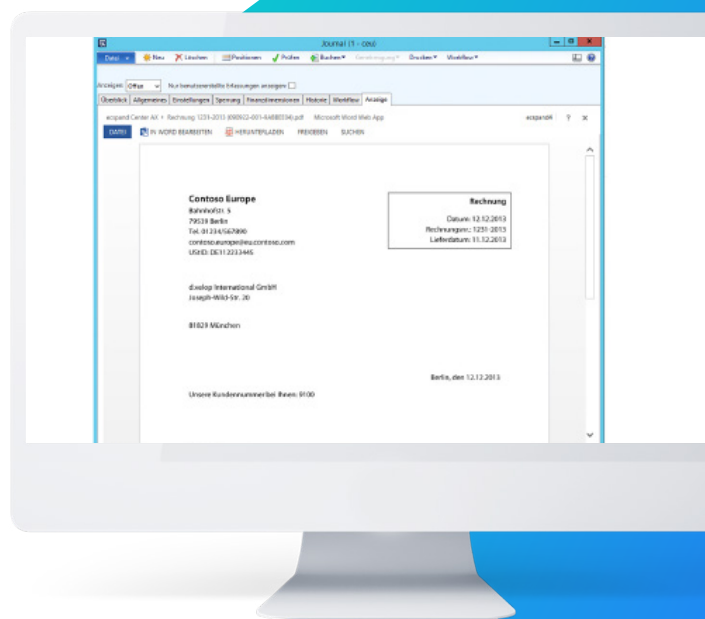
Journal (1 - ceu)

Datei | Neu | Löschen | Positionen | Prüfen | Buchen | Genehmigung | Drucken | Workflow

Anzeigen: Offen | Nur benutzererstellte Erfassungen anzeigen

Überblick | Allgemeines | Einstellungen | Sperrung | Finanzdimensionen | Historie | Workflow | Anzeige

ecspand Center AX > Rechnung 1231-2013 (050922-001-64880334).pdf | Microsoft Word Web App | ecspand4 | ? | ×

DATEI | IN WORD BEARBEITEN | HERUNTERLADEN | FREIGEBEN | SUCHEN

Contoso Europe
Bahnhofstr. 5
79539 Berlin
Tel. 01234/567890
contoso.europe@eu.contoso.com
UStID: DE312233445

Rechnung

Datum: 12.12.2013
Rechnungsnr.: 1231-2013
Lieferdatum: 11.12.2013

d.velop International GmbH
Joseph-Wild-Str. 20

81829 München

Berlin, den 12.12.2013

Unsere Kundennummer bei Ihnen: 9100